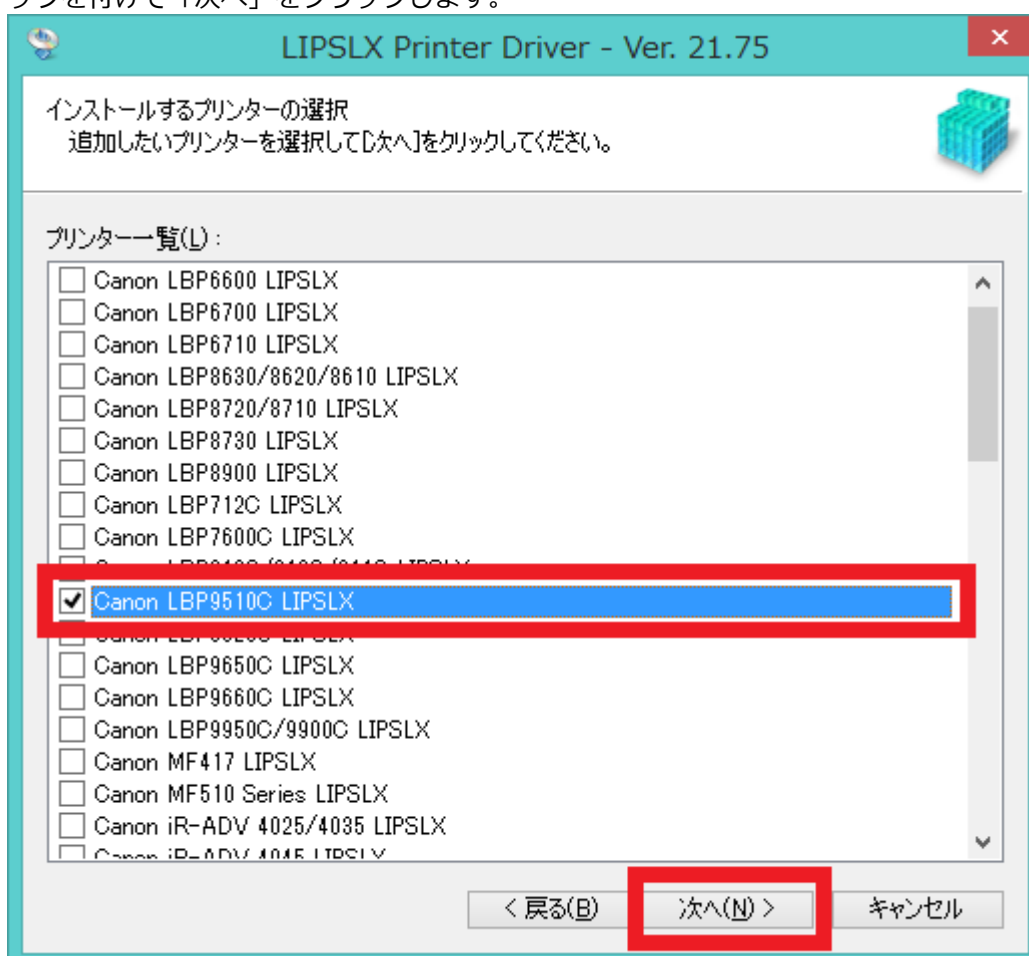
LIPSLX Printer Driver - Ver. 21.75

インストールするプリンターの選択
追加したいプリンターを選択して[次へ]をクリックしてください。

プリンター一覧(L):

Canon LBP6600 LIPSLX
Canon LBP6700 LIPSLX
Canon LBP6710 LIPSLX
Canon LBP8630/8620/8610 LIPSLX
Canon LBP8720/8710 LIPSLX
Canon LBP8730 LIPSLX
Canon LBP8900 LIPSLX
Canon LBP712C LIPSLX
Canon LBP7600C LIPSLX
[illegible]
Canon LBP9510C LIPSLX
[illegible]
Canon LBP9650C LIPSLX
Canon LBP9660C LIPSLX
Canon LBP9950C/9900C LIPSLX
Canon MF417 LIPSLX
Canon MF510 Series LIPSLX
Canon iR-ADV 4025/4035 LIPSLX
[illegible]

< 戻る(B)
次へ(N) >
キャンセル